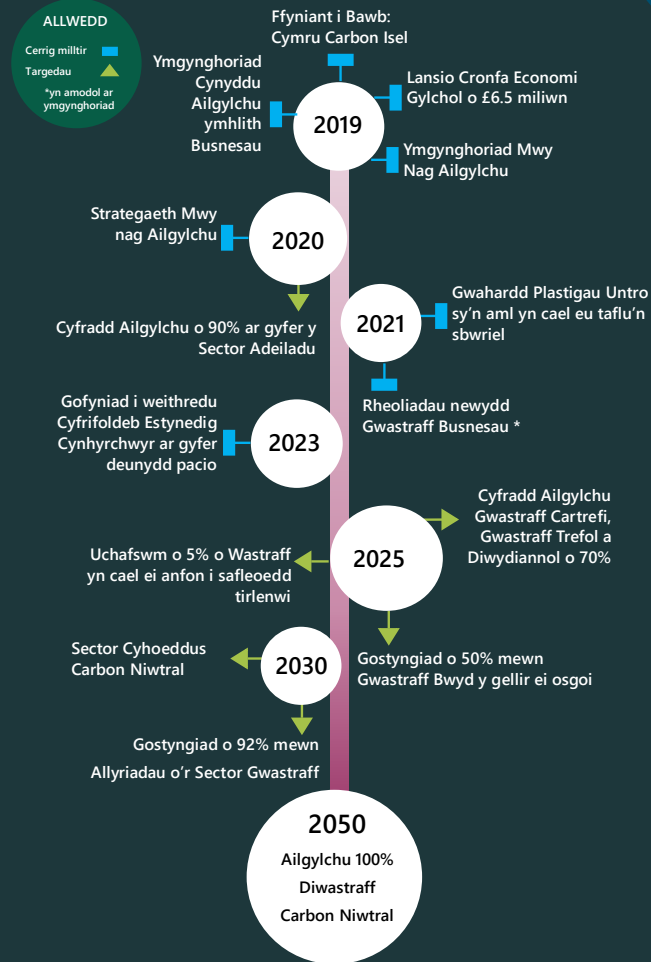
ALLWEDD

Cerrig milltir

Targedau

*yn amodol ar ymgynghoriad

Ffyniant i Bawb: Cymru Carbon Isel

Ymgynghoriad Cynyddu Ailgylchu ymhlith Busnesau

Lansio Cronfa Economi Gylchol o £6.5 miliwn

2019

Ymgynghoriad Mwy Nag Ailgylchu

Strategaeth Mwy nag Ailgylchu

2020

Cyfradd Ailgylchu o 90% ar gyfer y Sector Adeiladu

2021

Gwahardd Plastigau Untro sy'n aml yn cael eu taflu'n sbwriel

Rheoliadau newydd Gwastraff Busnesau *

Gofyniad i weithredu Cyfrifoldeb Estynedig Cynhyrchwyr ar gyfer deunydd pacio

2023

Cyfradd Ailgylchu Gwastraff Cartrefi, Gwastraff Trefol a Diwydiannol o 70%

Uchafswm o 5% o Wastraff yn cael ei anfon i safleoedd tirlenwi

2025

Gostyngiad o 50% mewn Gwastraff Bwyd y gellir ei osgoi

Sector Cyhoeddus Carbon Niwtral

2030

Gostyngiad o 92% mewn Allyriadau o'r Sector Gwastraff

2050

Ailgylchu 100%

Diwastraff

Carbon Niwtral